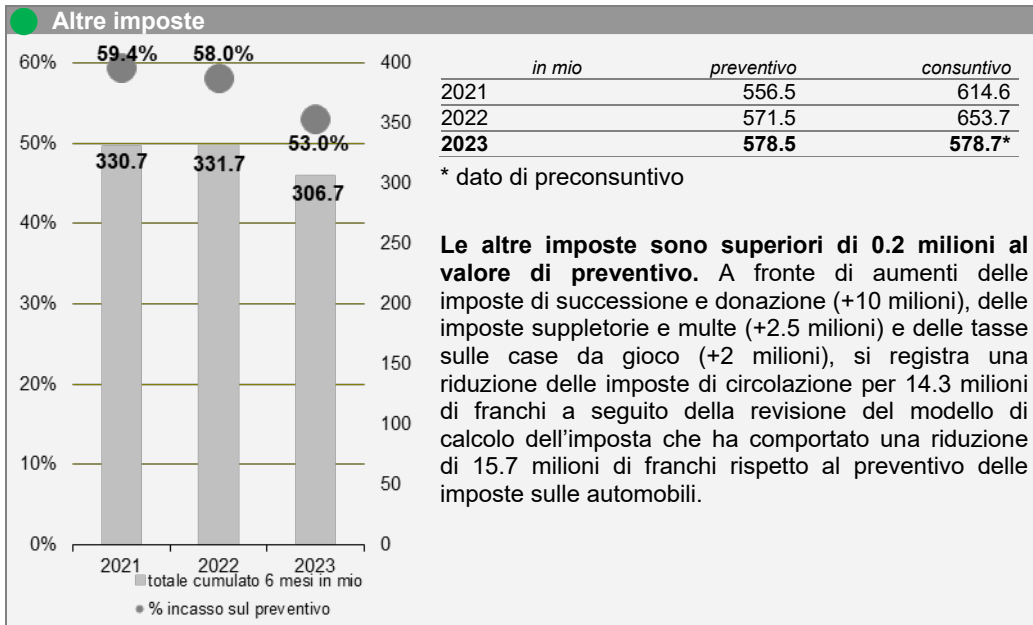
Altre imposte

60%
50%
40%
30%
20%
10%
0%

400
350
300
250
200
150
100
50
0

59.4%
58.0%
53.0%
330.7
331.7
306.7

2021
2022
2023

totale cumulato 6 mesi in mio
% incasso sul preventivo

| in mio | preventivo | consuntivo |
|---|---|---|
| 2021 | 556.5 | 614.6 |
| 2022 | 571.5 | 653.7 |
| **2023** | **578.5** | **578.7*** |

* dato di preconsuntivo

**Le altre imposte sono superiori di 0.2 milioni al valore di preventivo.** A fronte di aumenti delle imposte di successione e donazione (+10 milioni), delle imposte suppletorie e multe (+2.5 milioni) e delle tasse sulle case da gioco (+2 milioni), si registra una riduzione delle imposte di circolazione per 14.3 milioni di franchi a seguito della revisione del modello di calcolo dell'imposta che ha comportato una riduzione di 15.7 milioni di franchi rispetto al preventivo delle imposte sulle automobili.